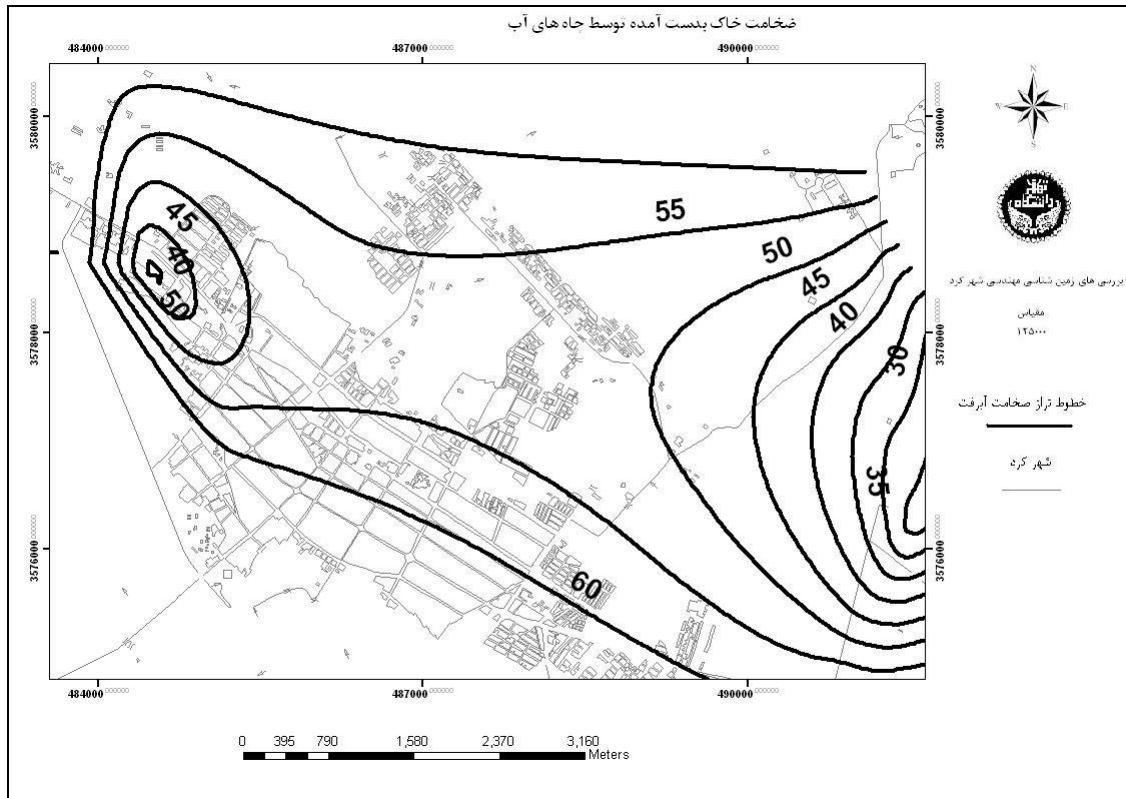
ضخامت خاک بدست آمده توسط چاه های آب

484000.000000
487000.000000
490000.000000

3580000.000000
3578000.000000
3576000.000000

55
50
45
40
30
35
45
40
50
60

N
W
E
S

دانشگاه تهران

بررسی های زمین شناسی مهندسی شهر کرد

مقیاس
۱:۲۵۰۰۰

خطوط تراز ضخامت آبرفت

شهر کرد

484000.000000
487000.000000
490000.000000

3580000.000000
3578000.000000
3576000.000000

0 395 790 1,580 2,370 3,160
Meters